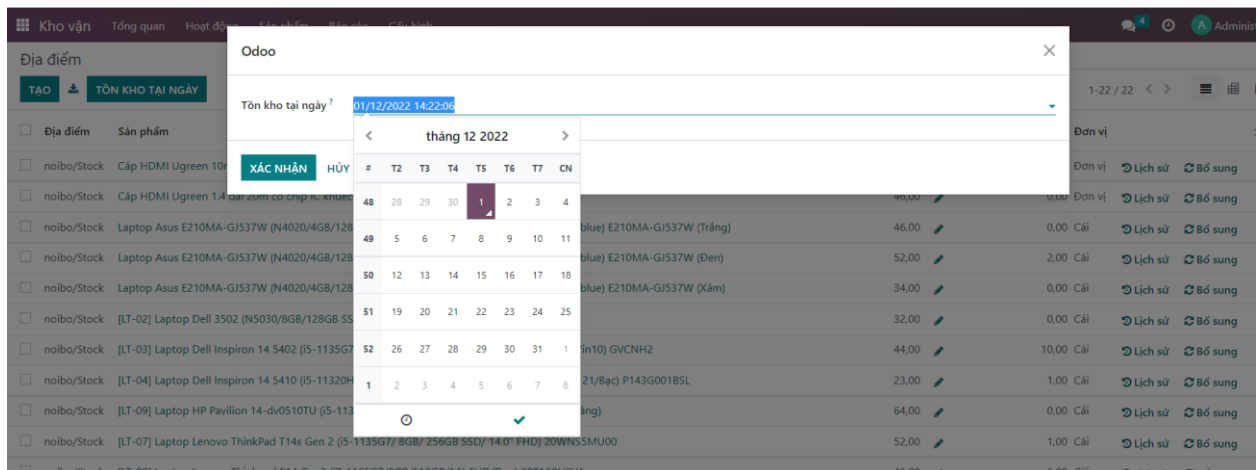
Kho vận Tổng quan Hoạt động Sản phẩm Báo cáo Cấu hình

4 A Adminis

Địa điểm

TẠO TỒN KHO TẠI NGÀY

1-22 / 22

Địa điểm Sản phẩm Đơn vị

Odoo

Tồn kho tại ngày ?

01/12/2022 14:22:06

XÁC NHẬN HỦY

tháng 12 2022

| # | T2 | T3 | T4 | T5 | T6 | T7 | CN |
|---|---|---|---|---|---|---|---|
| 48 | 28 | 29 | 30 | 1 | 2 | 3 | 4 |
| 49 | 5 | 6 | 7 | 8 | 9 | 10 | 11 |
| 50 | 12 | 13 | 14 | 15 | 16 | 17 | 18 |
| 51 | 19 | 20 | 21 | 22 | 23 | 24 | 25 |
| 52 | 26 | 27 | 28 | 29 | 30 | 31 | 1 |
| 1 | 2 | 3 | 4 | 5 | 6 | 7 | 8 |

| Địa điểm | Sản phẩm | | | Đơn vị | | |
|---|---|---|---|---|---|---|
| noibo/Stock | Cáp HDMI Ugreen 10r | | | Đơn vị | Lịch sử | Bổ sung |
| noibo/Stock | Cáp HDMI Ugreen 1.4 dài 20m có chip IC khuếch | 46,00 | 0,00 | Đơn vị | Lịch sử | Bổ sung |
| noibo/Stock | Laptop Asus E210MA-GJ537W (N4020/4GB/128 ... blue) E210MA-GJ537W (Trắng) | 46,00 | 0,00 | Cái | Lịch sử | Bổ sung |
| noibo/Stock | Laptop Asus E210MA-GJ537W (N4020/4GB/128 ... blue) E210MA-GJ537W (Đen) | 52,00 | 2,00 | Cái | Lịch sử | Bổ sung |
| noibo/Stock | Laptop Asus E210MA-GJ537W (N4020/4GB/128 ... blue) E210MA-GJ537W (Xám) | 34,00 | 0,00 | Cái | Lịch sử | Bổ sung |
| noibo/Stock | [LT-02] Laptop Dell 3502 (N5030/8GB/128GB SS | 32,00 | 0,00 | Cái | Lịch sử | Bổ sung |
| noibo/Stock | [LT-03] Laptop Dell Inspiron 14 5402 (i5-1135G7 ... in10) GVCNH2 | 44,00 | 10,00 | Cái | Lịch sử | Bổ sung |
| noibo/Stock | [LT-04] Laptop Dell Inspiron 14 5410 (i5-11320H ... 21/Bạc) P143G001BSL | 23,00 | 1,00 | Cái | Lịch sử | Bổ sung |
| noibo/Stock | [LT-09] Laptop HP Pavilion 14-dv0510TU (i5-113 ... áng) | 64,00 | 0,00 | Cái | Lịch sử | Bổ sung |
| noibo/Stock | [LT-07] Laptop Lenovo ThinkPad T14s Gen 2 (i5-1135G7/ 8GB/ 256GB SSD/ 14.0" FHD) 20WNSSMU00 | 52,00 | 1,00 | Cái | Lịch sử | Bổ sung |